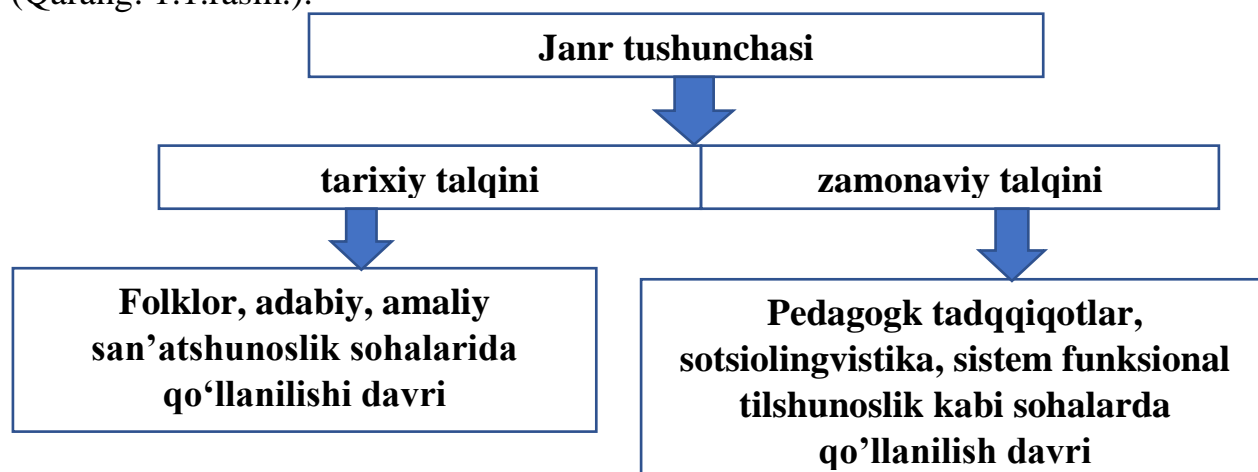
(Qarang: 1.1.rasm.).

Janr tushunchasi

tarixiy talqini

zamonaviy talqini

Folklor, adabiy, amaliy san'atshunoslik sohalarida qo‘llanilishi davri

Pedagogk tadqqiqotlar, sotsiolingvistika, sistem funksional tilshunoslik kabi sohalarda qo'llanilish davri